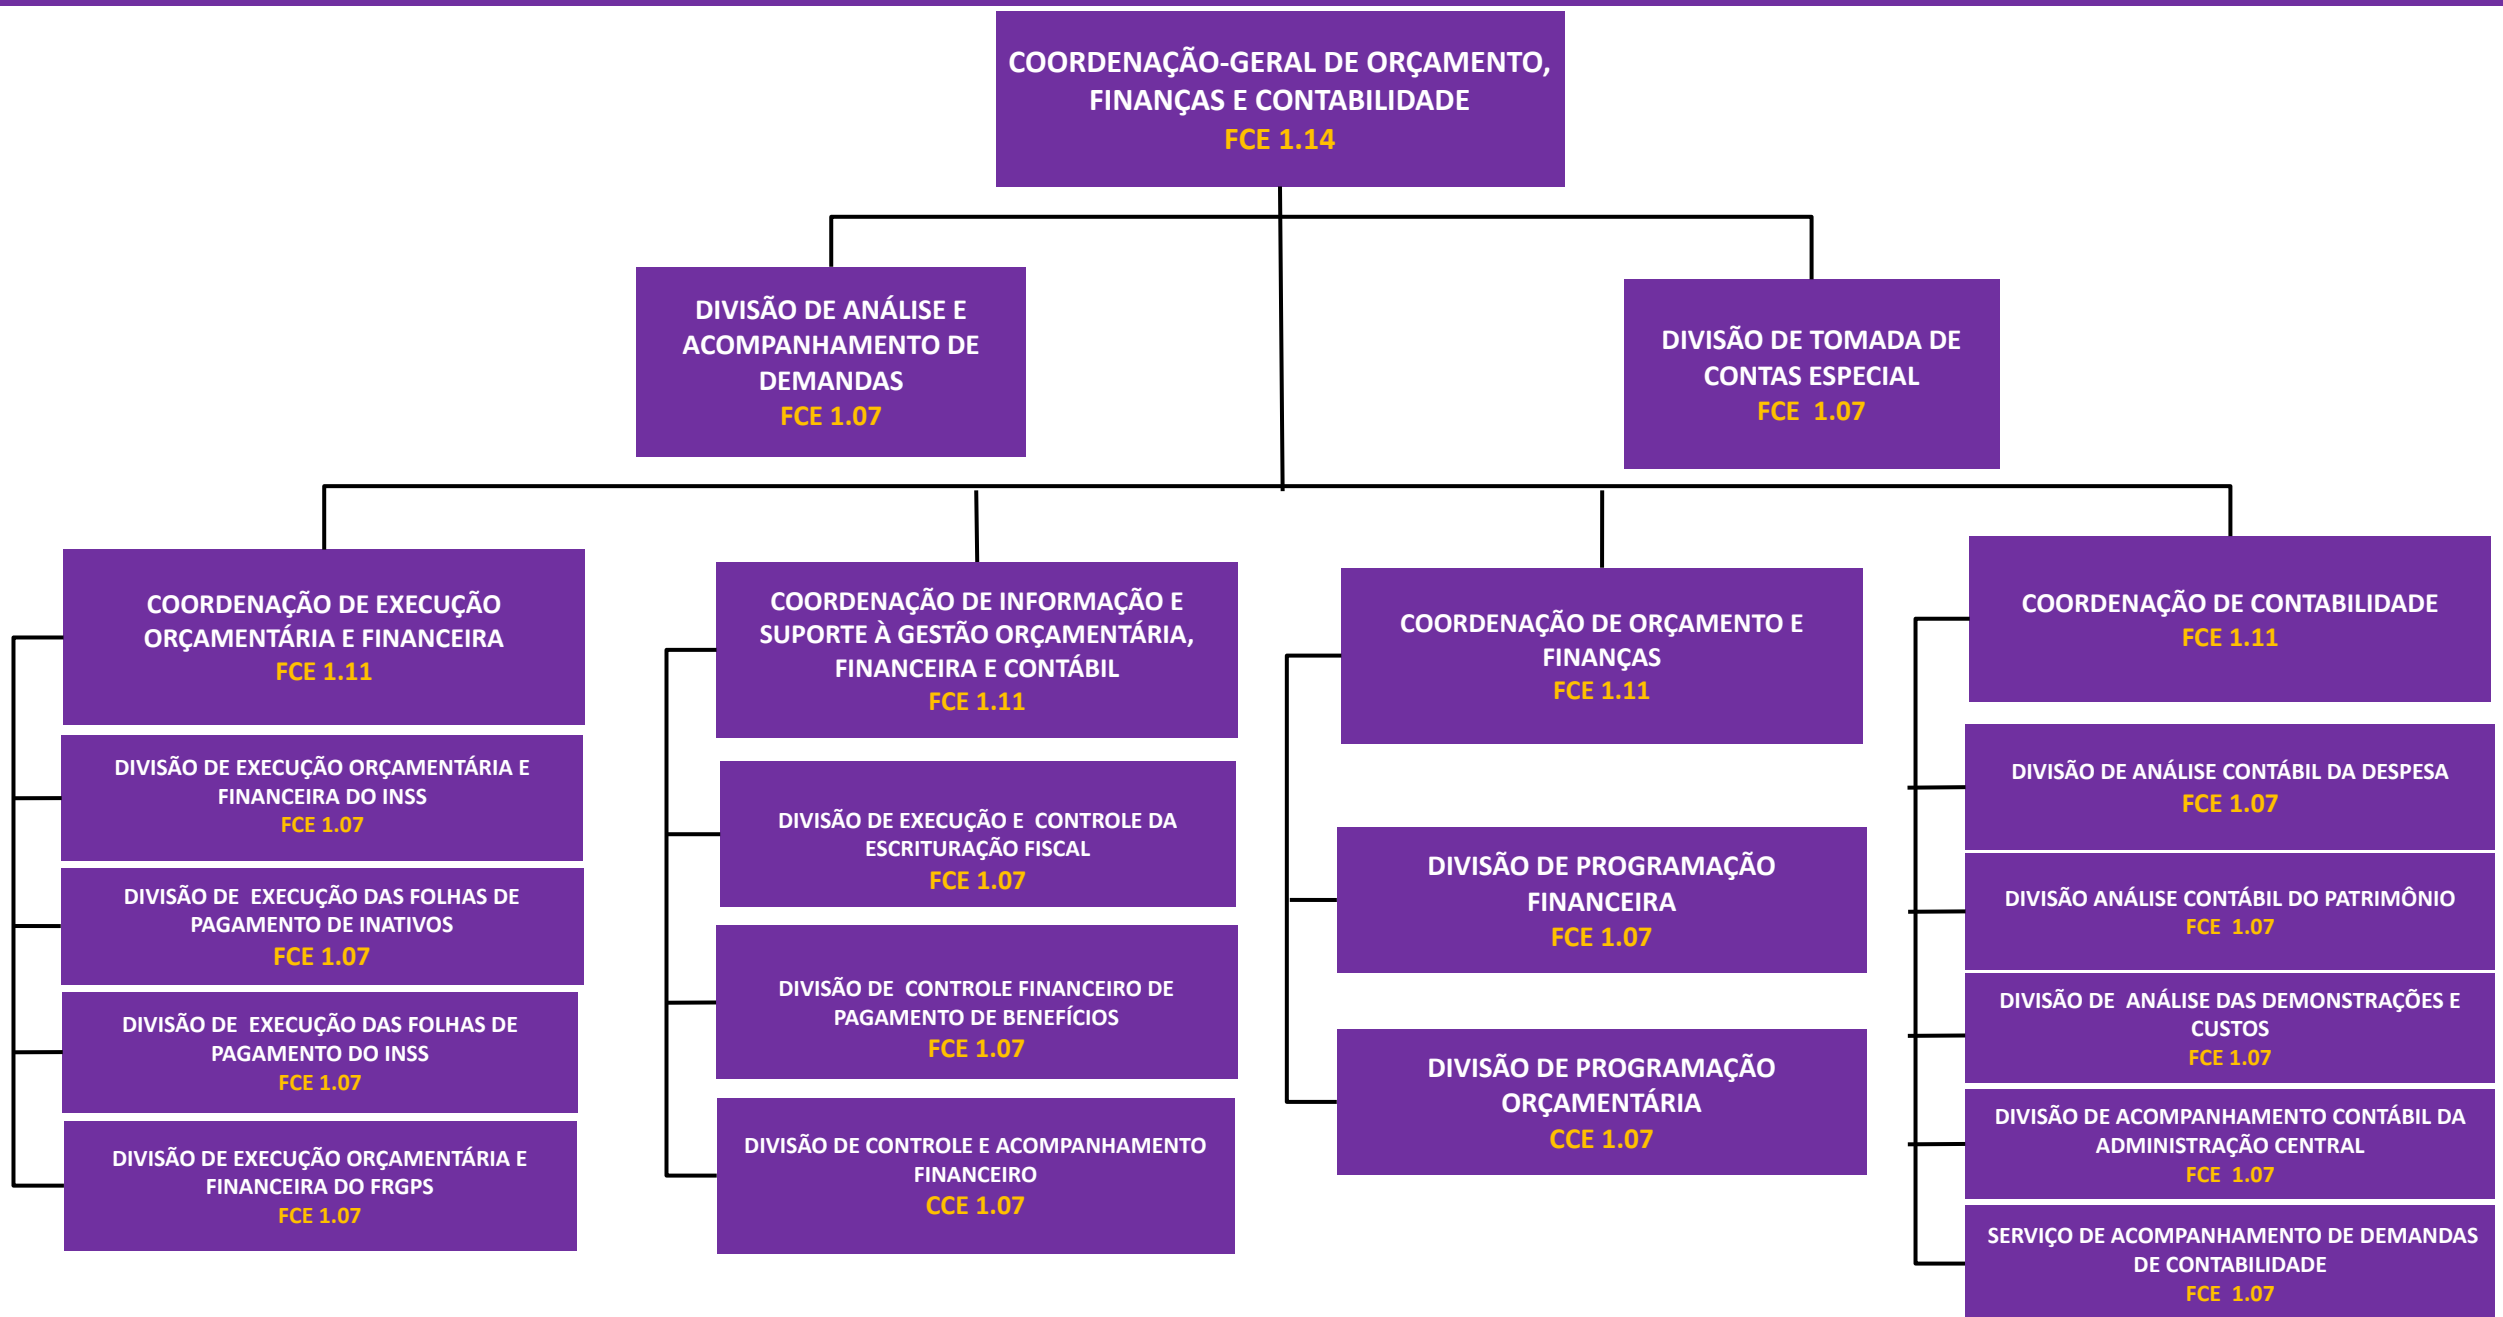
COORDENAÇÃO-GERAL DE ORÇAMENTO, FINANÇAS E CONTABILIDADE
FCE 1.14

DIVISÃO DE ANÁLISE E ACOMPANHAMENTO DE DEMANDAS
FCE 1.07

DIVISÃO DE TOMADA DE CONTAS ESPECIAL
FCE 1.07

COORDENAÇÃO DE EXECUÇÃO ORÇAMENTÁRIA E FINANCEIRA
FCE 1.11

DIVISÃO DE EXECUÇÃO ORÇAMENTÁRIA E FINANCEIRA DO INSS
FCE 1.07

DIVISÃO DE EXECUÇÃO DAS FOLHAS DE PAGAMENTO DE INATIVOS
FCE 1.07

DIVISÃO DE EXECUÇÃO DAS FOLHAS DE PAGAMENTO DO INSS
FCE 1.07

DIVISÃO DE EXECUÇÃO ORÇAMENTÁRIA E FINANCEIRA DO FRGPS
FCE 1.07

COORDENAÇÃO DE INFORMAÇÃO E SUPORTE À GESTÃO ORÇAMENTÁRIA, FINANCEIRA E CONTÁBIL
FCE 1.11

DIVISÃO DE EXECUÇÃO E CONTROLE DA ESCRITURAÇÃO FISCAL
FCE 1.07

DIVISÃO DE CONTROLE FINANCEIRO DE PAGAMENTO DE BENEFÍCIOS
FCE 1.07

DIVISÃO DE CONTROLE E ACOMPANHAMENTO FINANCEIRO
CCE 1.07

COORDENAÇÃO DE ORÇAMENTO E FINANÇAS
FCE 1.11

DIVISÃO DE PROGRAMAÇÃO FINANCEIRA
FCE 1.07

DIVISÃO DE PROGRAMAÇÃO ORÇAMENTÁRIA
CCE 1.07

COORDENAÇÃO DE CONTABILIDADE
FCE 1.11

DIVISÃO DE ANÁLISE CONTÁBIL DA DESPESA
FCE 1.07

DIVISÃO ANÁLISE CONTÁBIL DO PATRIMÔNIO
FCE 1.07

DIVISÃO DE ANÁLISE DAS DEMONSTRAÇÕES E CUSTOS
FCE 1.07

DIVISÃO DE ACOMPANHAMENTO CONTÁBIL DA ADMINISTRAÇÃO CENTRAL
FCE 1.07

SERVIÇO DE ACOMPANHAMENTO DE DEMANDAS DE CONTABILIDADE
FCE 1.07